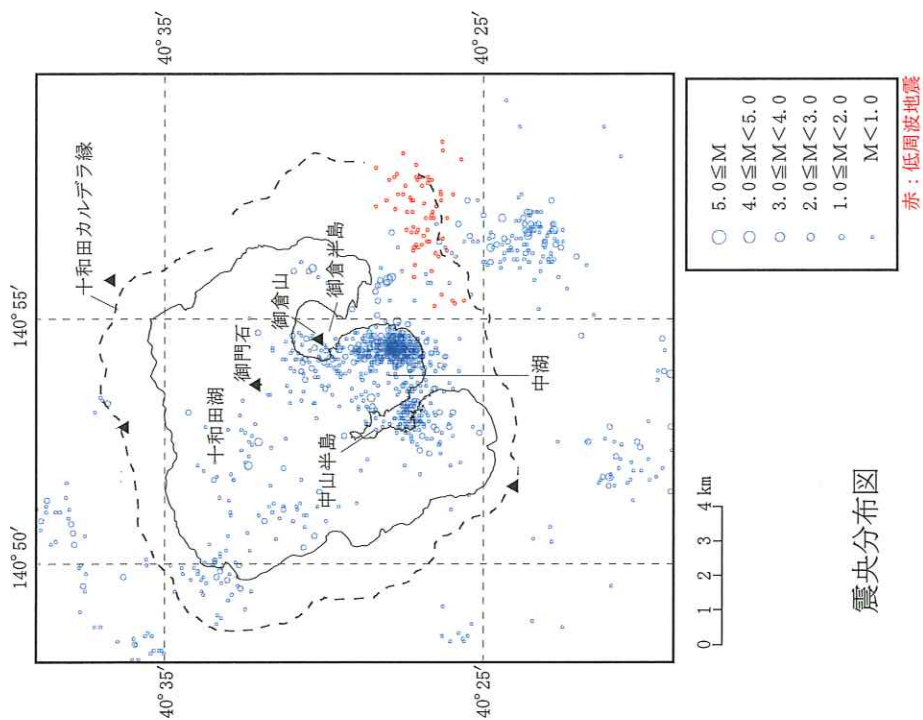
40° 35′

40° 25′

140° 55′

140° 50′

40° 35′

40° 25′

十和田カルデラ縁

御倉半島

御倉山

御門石

十和田湖

中湖

中山半島

5.0≦M

4.0≦M＜5.0

3.0≦M＜4.0

2.0≦M＜3.0

1.0≦M＜2.0

M＜1.0

赤：低周波地震

0 1 2 3 4 km

震央分布図